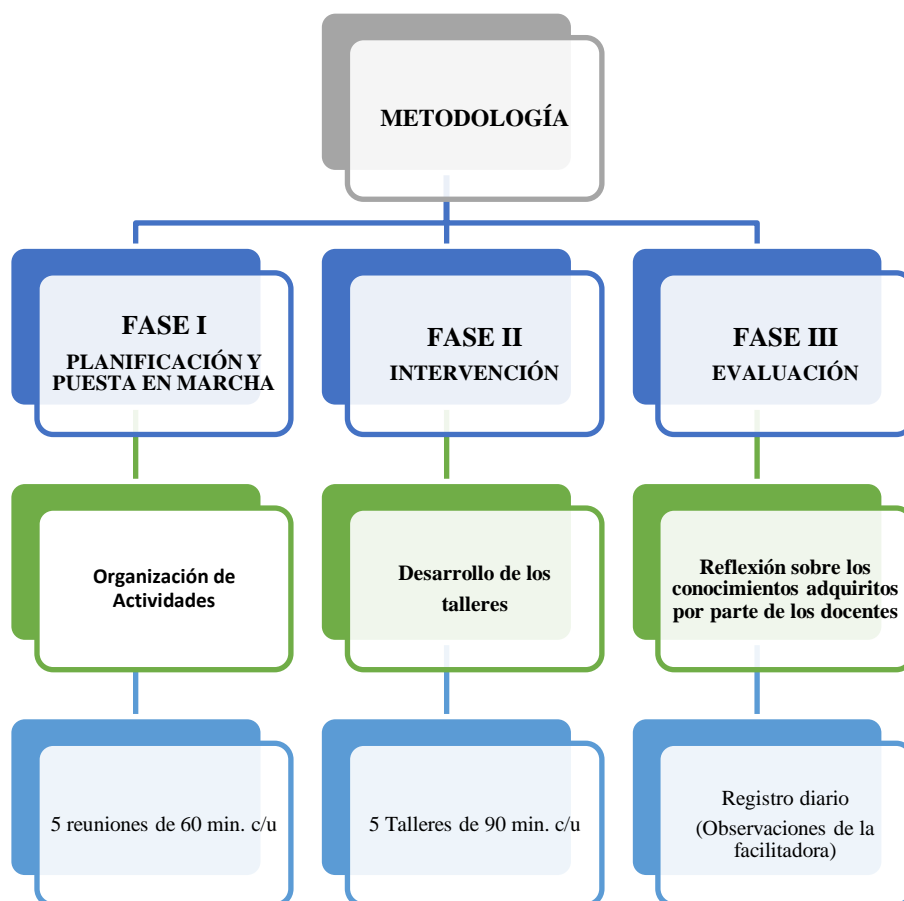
METODOLOGÍA

FASE I
PLANIFICACIÓN Y PUESTA EN MARCHA

FASE II
INTERVENCIÓN

FASE III
EVALUACIÓN

Organización de Actividades

Desarrollo de los talleres

Reflexión sobre los conocimientos adquiritos por parte de los docentes

5 reuniones de 60 min. c/u

5 Talleres de 90 min. c/u

Registro diario
(Observaciones de la facilitadora)